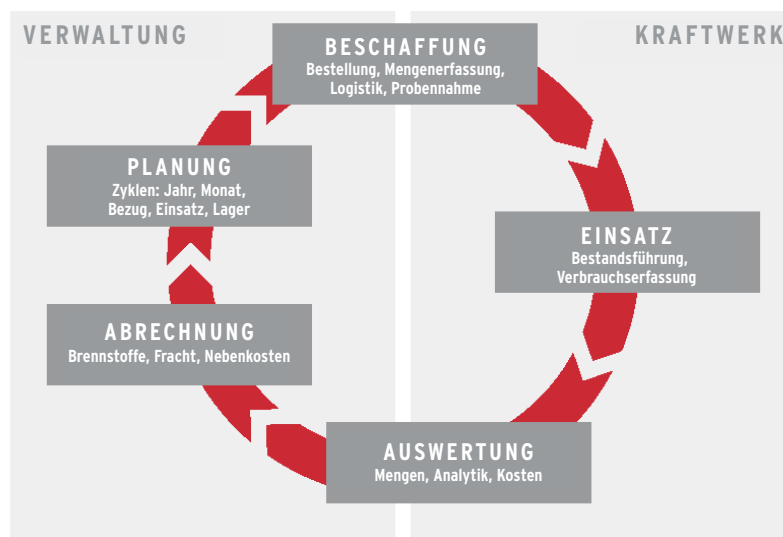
VERWALTUNG

KRAFTWERK

BESCHAFFUNG
Bestellung, Mengenerfassung, Logistik, Probennahme

EINSATZ
Bestandsführung, Verbrauchserfassung

AUSWERTUNG
Mengen, Analytik, Kosten

ABRECHNUNG
Brennstoffe, Fracht, Nebenkosten

PLANUNG
Zyklen: Jahr, Monat, Bezug, Einsatz, Lager